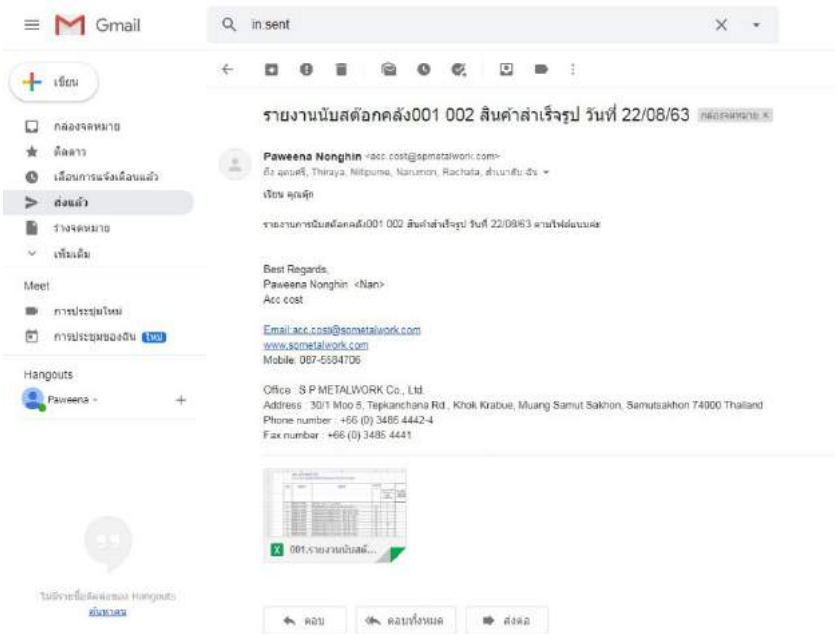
Gmail

in:sent

เขียน

กล่องจดหมาย
ติดดาว
เลื่อนการแจ้งเตือนแล้ว
ส่งแล้ว
ร่างจดหมาย
เพิ่มเติม

Meet
การประชุมใหม่
การประชุมของฉัน ใหม่

Hangouts
Paweena -

ไม่มีรายชื่อติดต่อของ Hangouts
ค้นหาคน

รายงานนับสต๊อกคลัง001 002 สินค้าสำเร็จรูป วันที่ 22/08/63 กล่องจดหมาย

Paweena Nonghin <acc.cost@spmetalwork.com>
ถึง คุณศรี, Thiraya, Nitipume, Narumon, Rachata, สำเนาลับ: ฉัน

เรียน คุณพุ้ก

รายงานการนับสต๊อกคลัง001 002 สินค้าสำเร็จรูป วันที่ 22/08/63 ตามไฟล์แนบค่ะ

Best Regards,
Paweena Nonghin <Nan>
Acc.cost

Email:acc.cost@spmetalwork.com
www.spmetalwork.com
Mobile: 087-5584706

Office : S P METALWORK Co., Ltd.
Address : 30/1 Moo 5, Tepkanchana Rd., Khok Krabue, Muang Samut Sakhon, Samutsakhon 74000 Thailand
Phone number : +66 (0) 3486 4442-4
Fax number : +66 (0) 3486 4441

001.รายงานนับสต๊...

ตอบ
ตอบทั้งหมด
ส่งต่อ